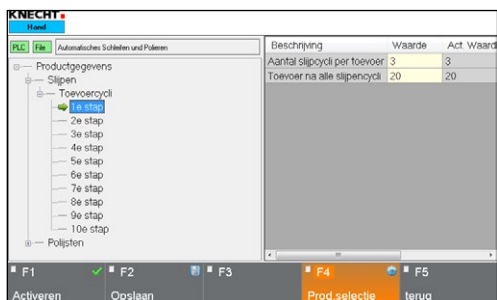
KNECHT
Hand

PLC File Automatisches Schleifen und Polieren

Productgegevens
Slijpen
Toevoercycli
1e stap
2e stap
3e stap
4e stap
5e stap
6e stap
7e stap
8e stap
9e stap
10e stap
Polijsten

| Beschrijving | Waarde | Act. Waard |
|---|---|---|
| Aantal slijpcycli per toevoer | 3 | 3 |
| Toevoer na alle slijpencycli | 20 | 20 |

F1 Activeren
F2 Opslaan
F3
F4 Prod selectie
F5 terug